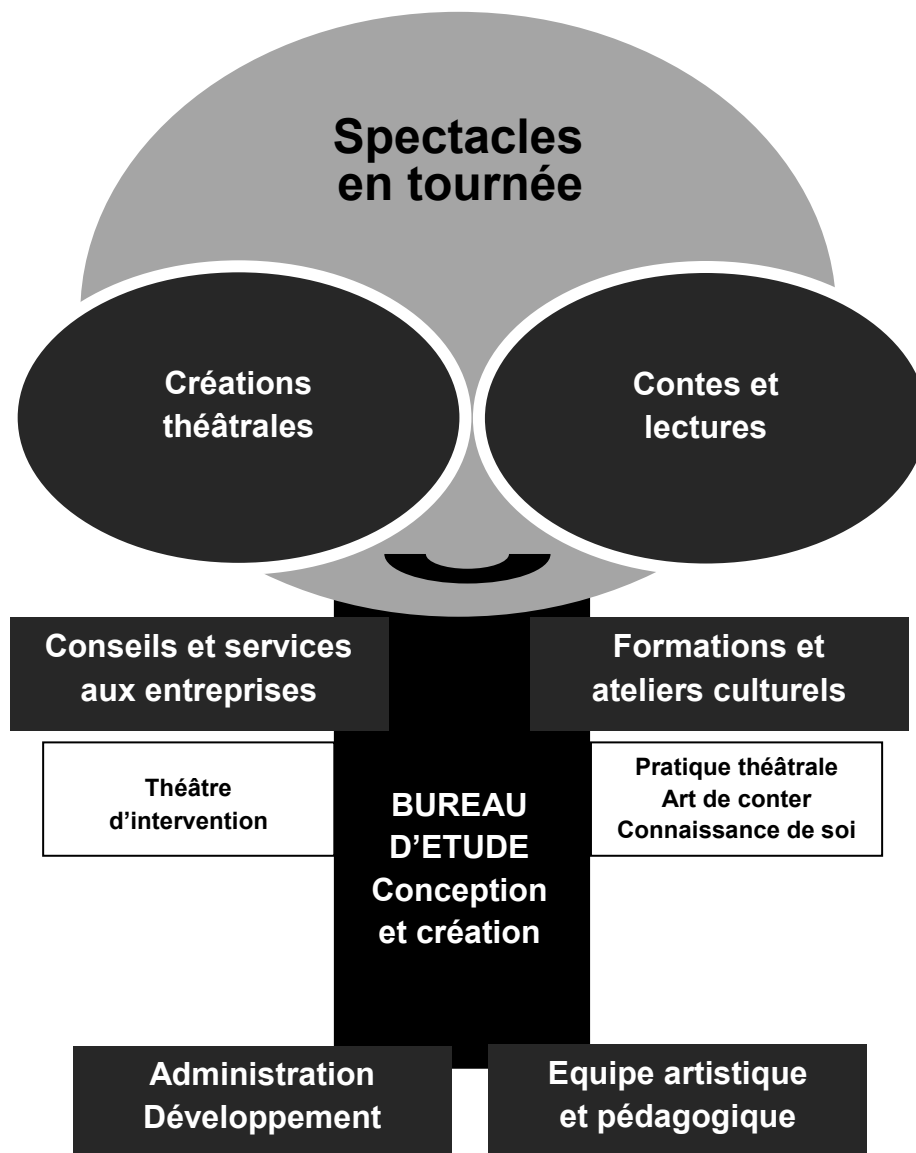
Spectacles en tournée

Créations théâtrales

Contes et lectures

Conseils et services aux entreprises

Formations et ateliers culturels

Théâtre d'intervention

BUREAU D'ETUDE Conception et création

Pratique théâtrale
Art de conter
Connaissance de soi

Administration
Développement

Equipe artistique et pédagogique